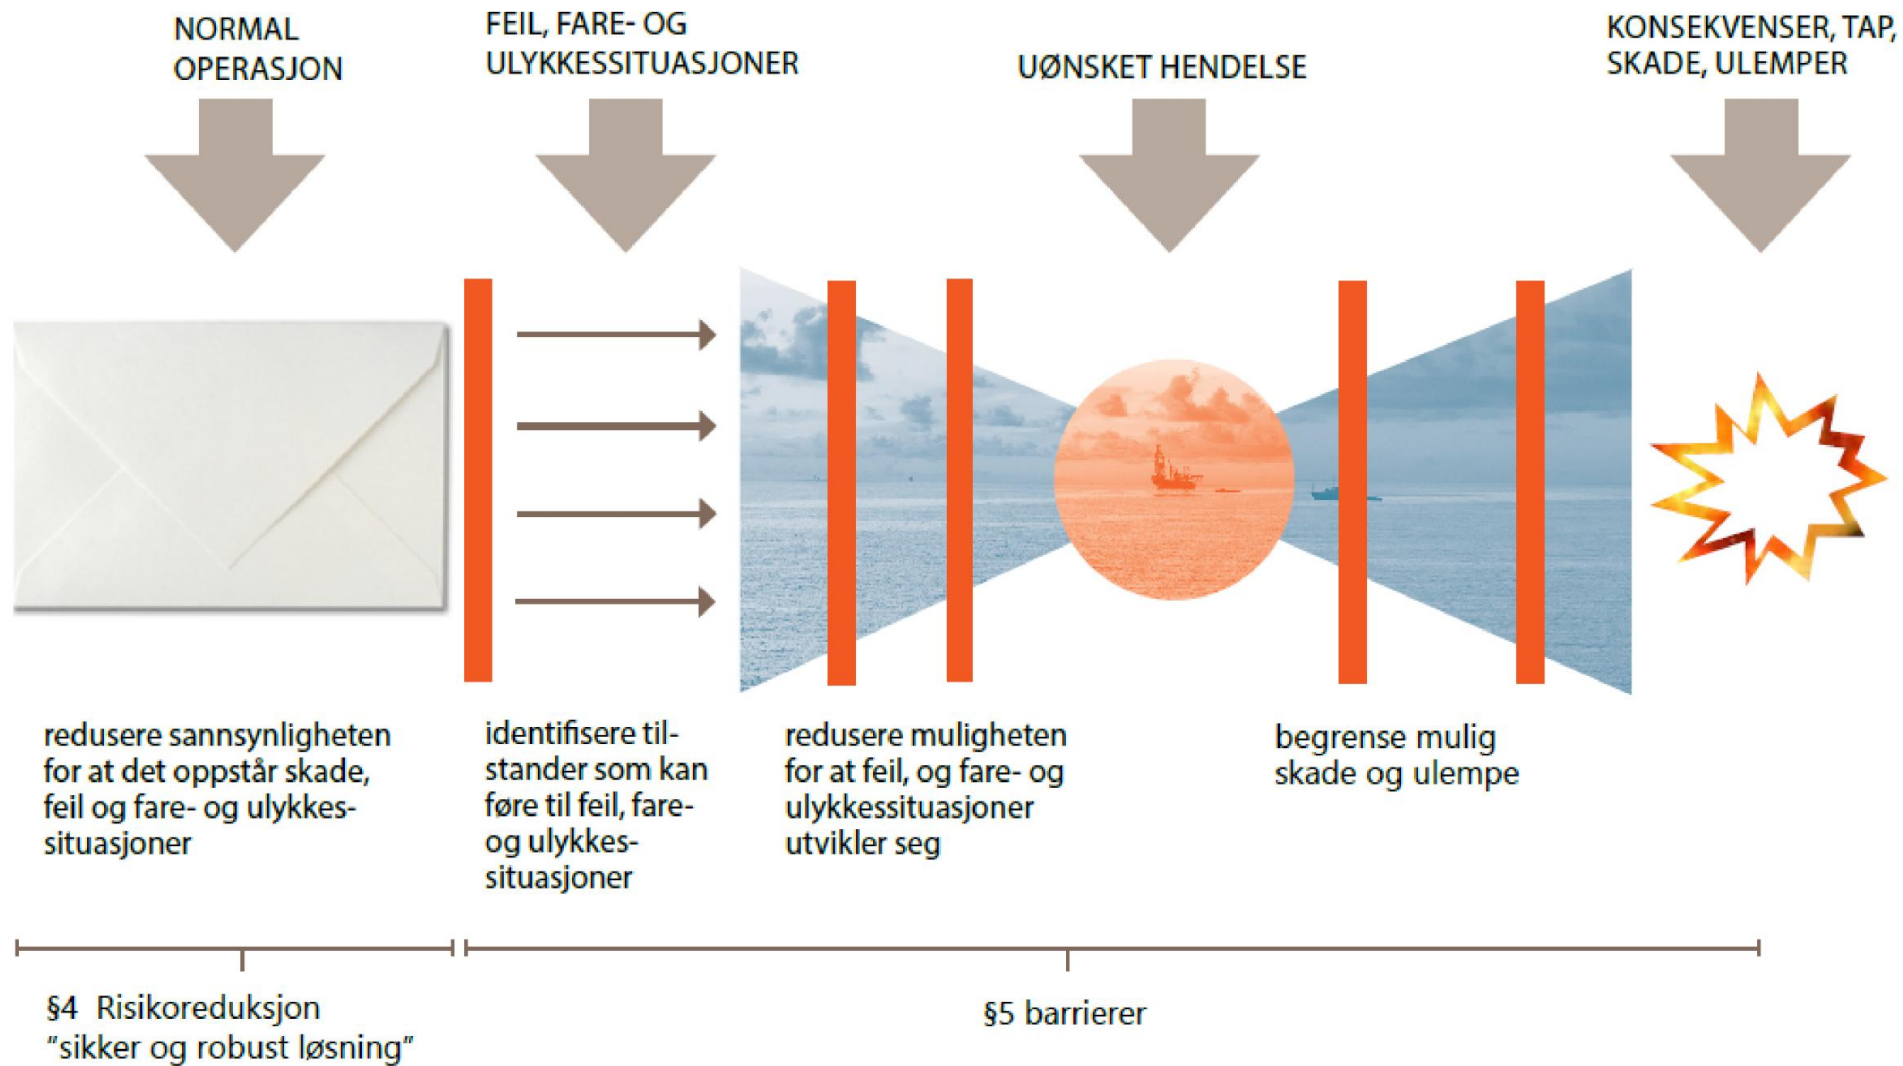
NORMAL OPERASJON

FEIL, FARE- OG ULYKKESSITUASJONER

UØNSKET HENDELSE

KONSEKVENSER, TAP, SKADE, ULEMPER

redusere sannsynligheten for at det oppstår skade, feil og fare- og ulykkessituasjoner

identifisere tilstander som kan føre til feil, fare- og ulykkessituasjoner

redusere muligheten for at feil, og fare- og ulykkessituasjoner utvikler seg

begrense mulig skade og ulempe

§4 Risikoreduksjon "sikker og robust løsning"

§5 barrierer